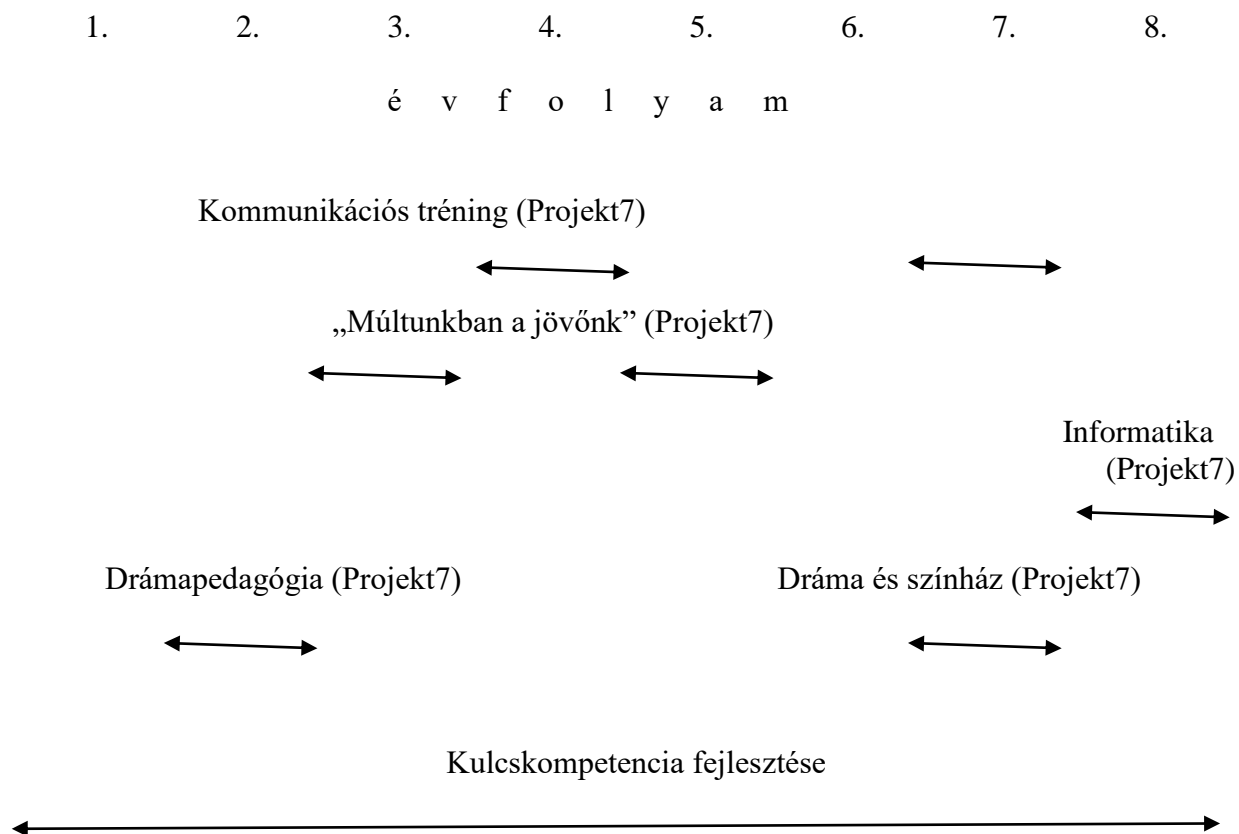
1. 2. 3. 4. 5. 6. 7. 8.

é v f o l y a m

Kommunikációs tréning (Projekt7)

„Múltunkban a jövőnk” (Projekt7)

Informatika (Projekt7)

Drámapedagógia (Projekt7)

Dráma és színház (Projekt7)

Kulcskompetencia fejlesztése